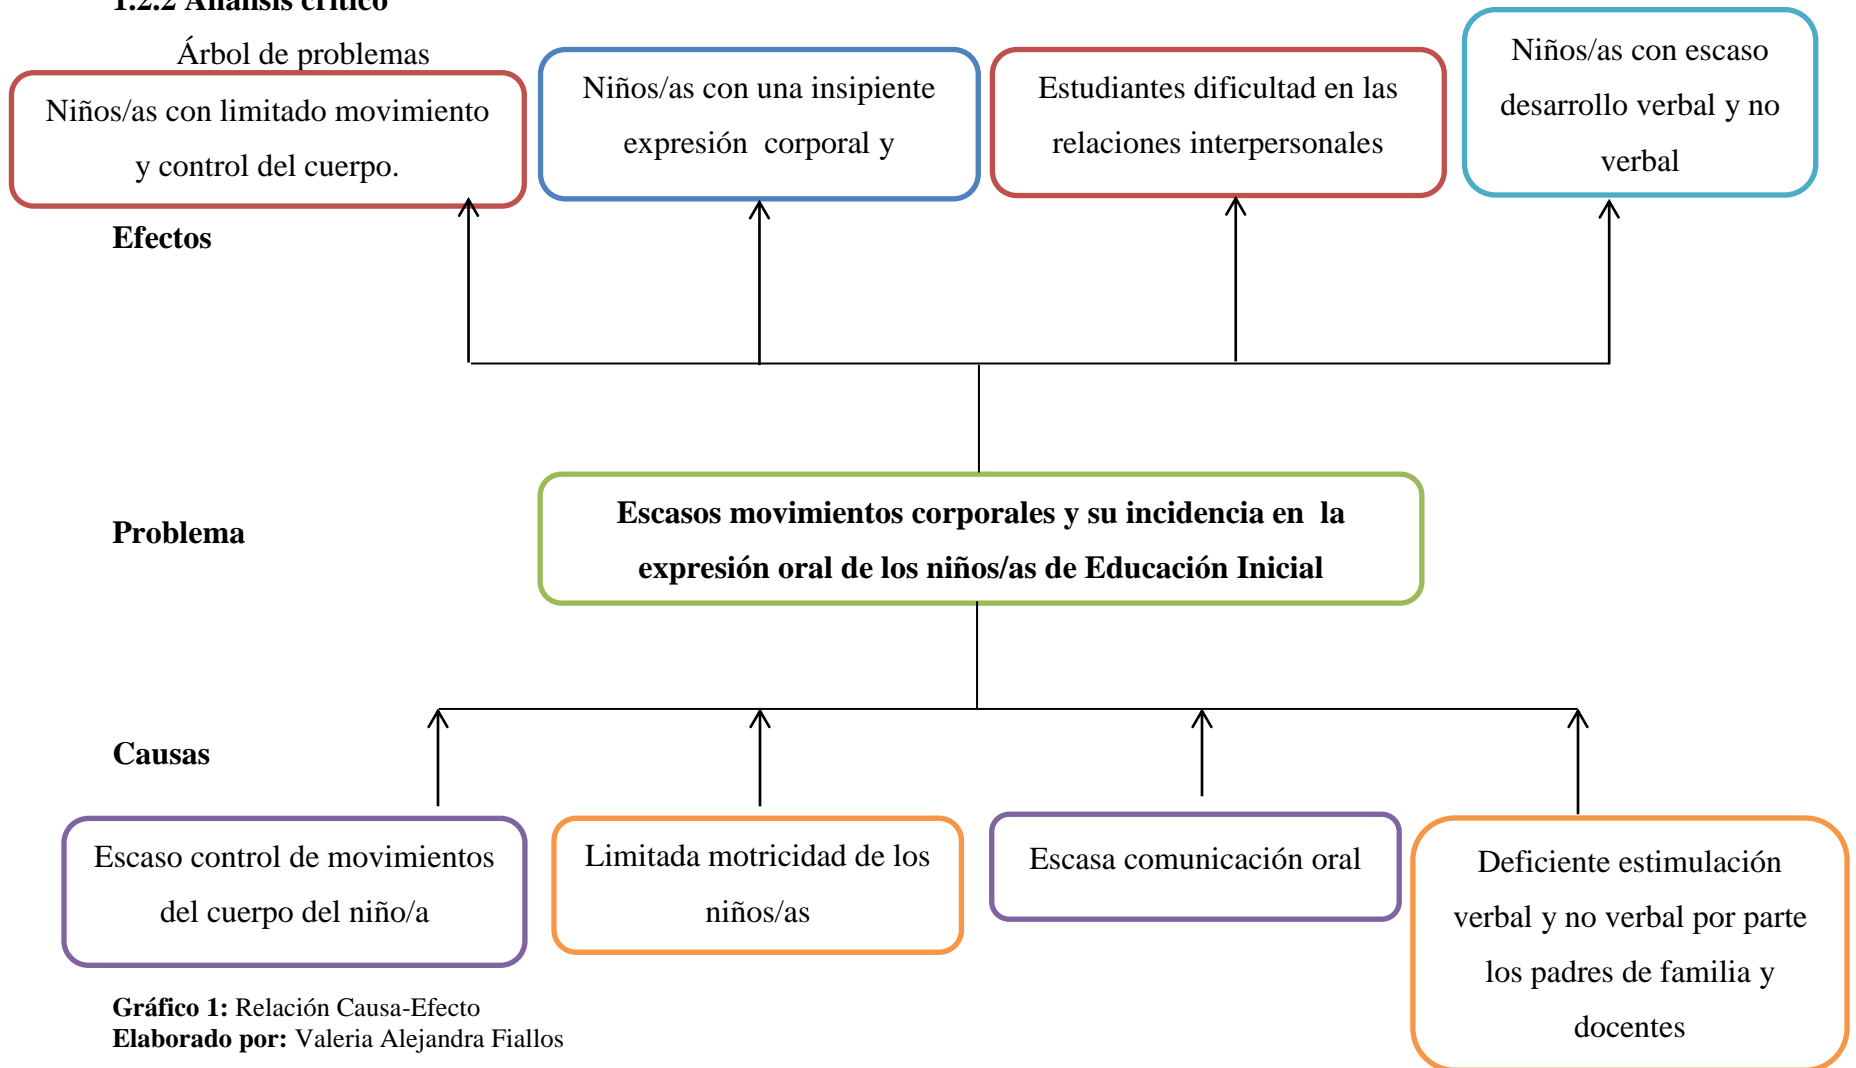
1.2.2 Análisis crítico

Árbol de problemas

Niños/as con limitado movimiento y control del cuerpo.

Niños/as con una insipiente expresión corporal y

Estudiantes dificultad en las relaciones interpersonales

Niños/as con escaso desarrollo verbal y no verbal

Efectos

Problema

Escasos movimientos corporales y su incidencia en la expresión oral de los niños/as de Educación Inicial

Causas

Escaso control de movimientos del cuerpo del niño/a

Limitada motricidad de los niños/as

Escasa comunicación oral

Deficiente estimulación verbal y no verbal por parte los padres de familia y docentes

**Gráfico 1:** Relación Causa-Efecto
**Elaborado por:** Valeria Alejandra Fiallos